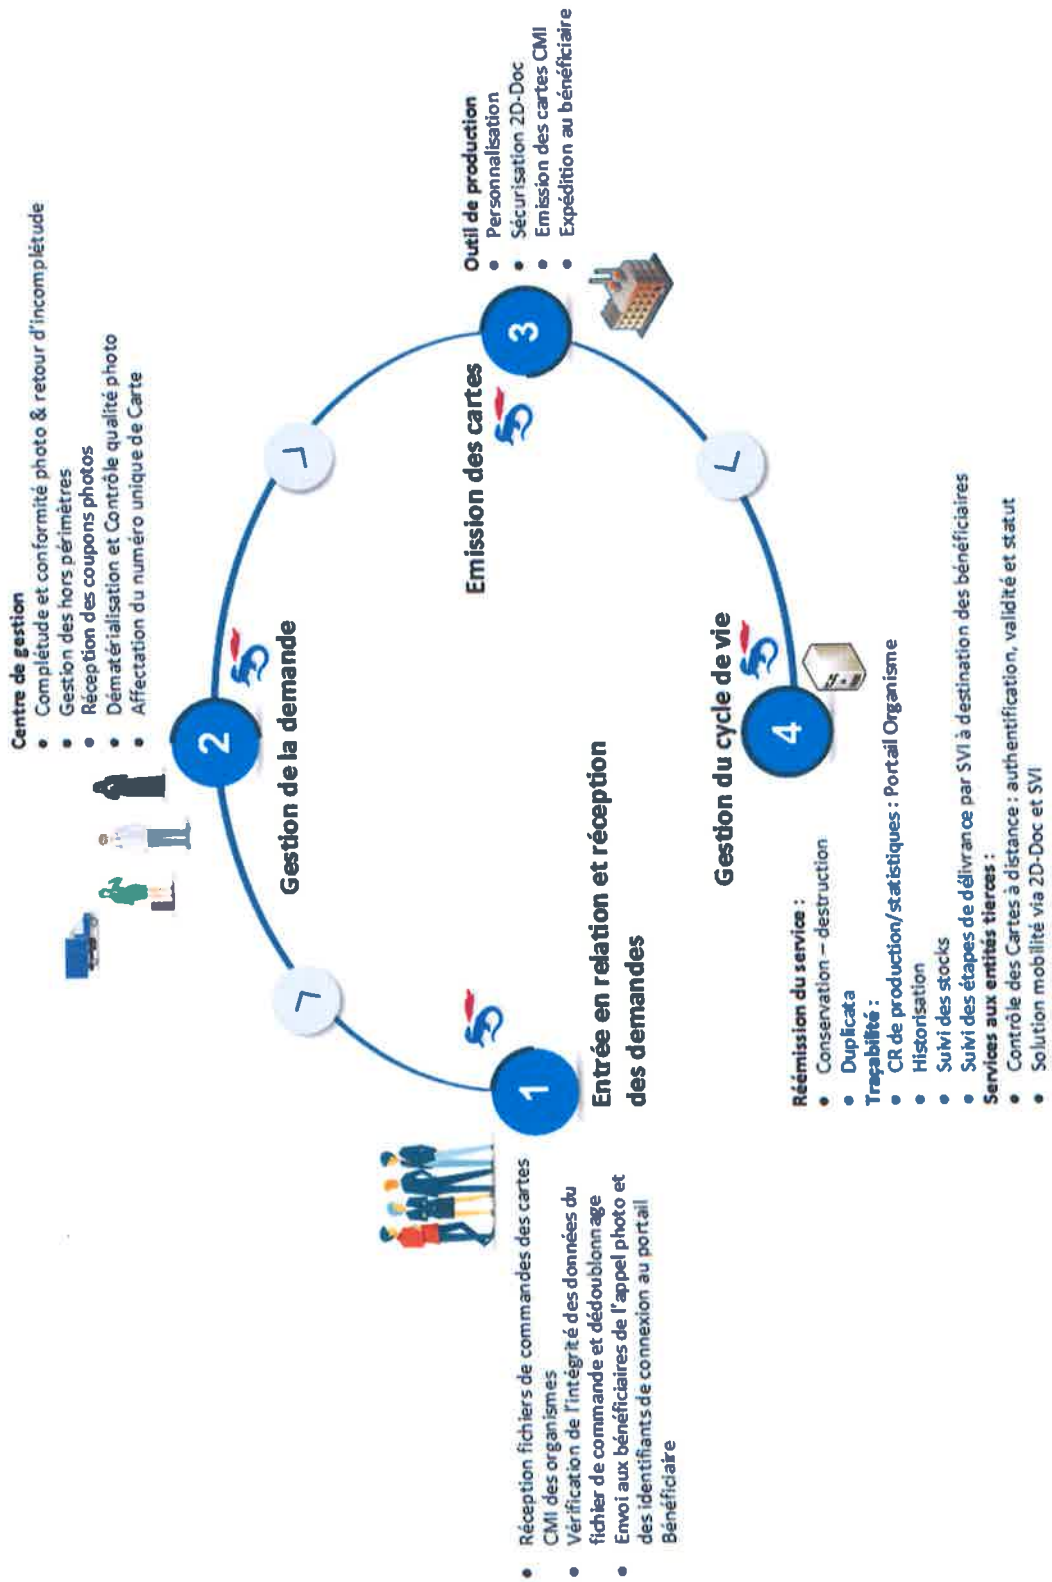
Centre de gestion
- Complétude et conformité photo & retour d'incomplétude
- Gestion des hors périmètres
- Réception des coupons photos
- Dématérialisation et Contrôle qualité photo
- Affectation du numéro unique de Carte

Outil de production
- Personnalisation
- Sécurisation 2D-Doc
- Emission des cartes CMI
- Expédition au bénéficiaire

2
Gestion de la demande

3
Emission des cartes

1
Entrée en relation et réception des demandes

4
Gestion du cycle de vie

- Réception fichiers de commandes des cartes CMI des organismes
- Vérification de l'intégrité des données du fichier de commande et dédoublonnage
- Envoi aux bénéficiaires de l'appel photo et des identifiants de connexion au portail Bénéficiaire

Réémission du service :
- Conservation – destruction
- Duplicata
Traçabilité :
- CR de production/statistiques : Portail Organisme
- Historisation
- Suivi des stocks
- Suivi des étapes de délivrance par SVI à destination des bénéficiaires
Services aux entités tierces :
- Contrôle des Cartes à distance : authentification, validité et statut
- Solution mobilité via 2D-Doc et SVI